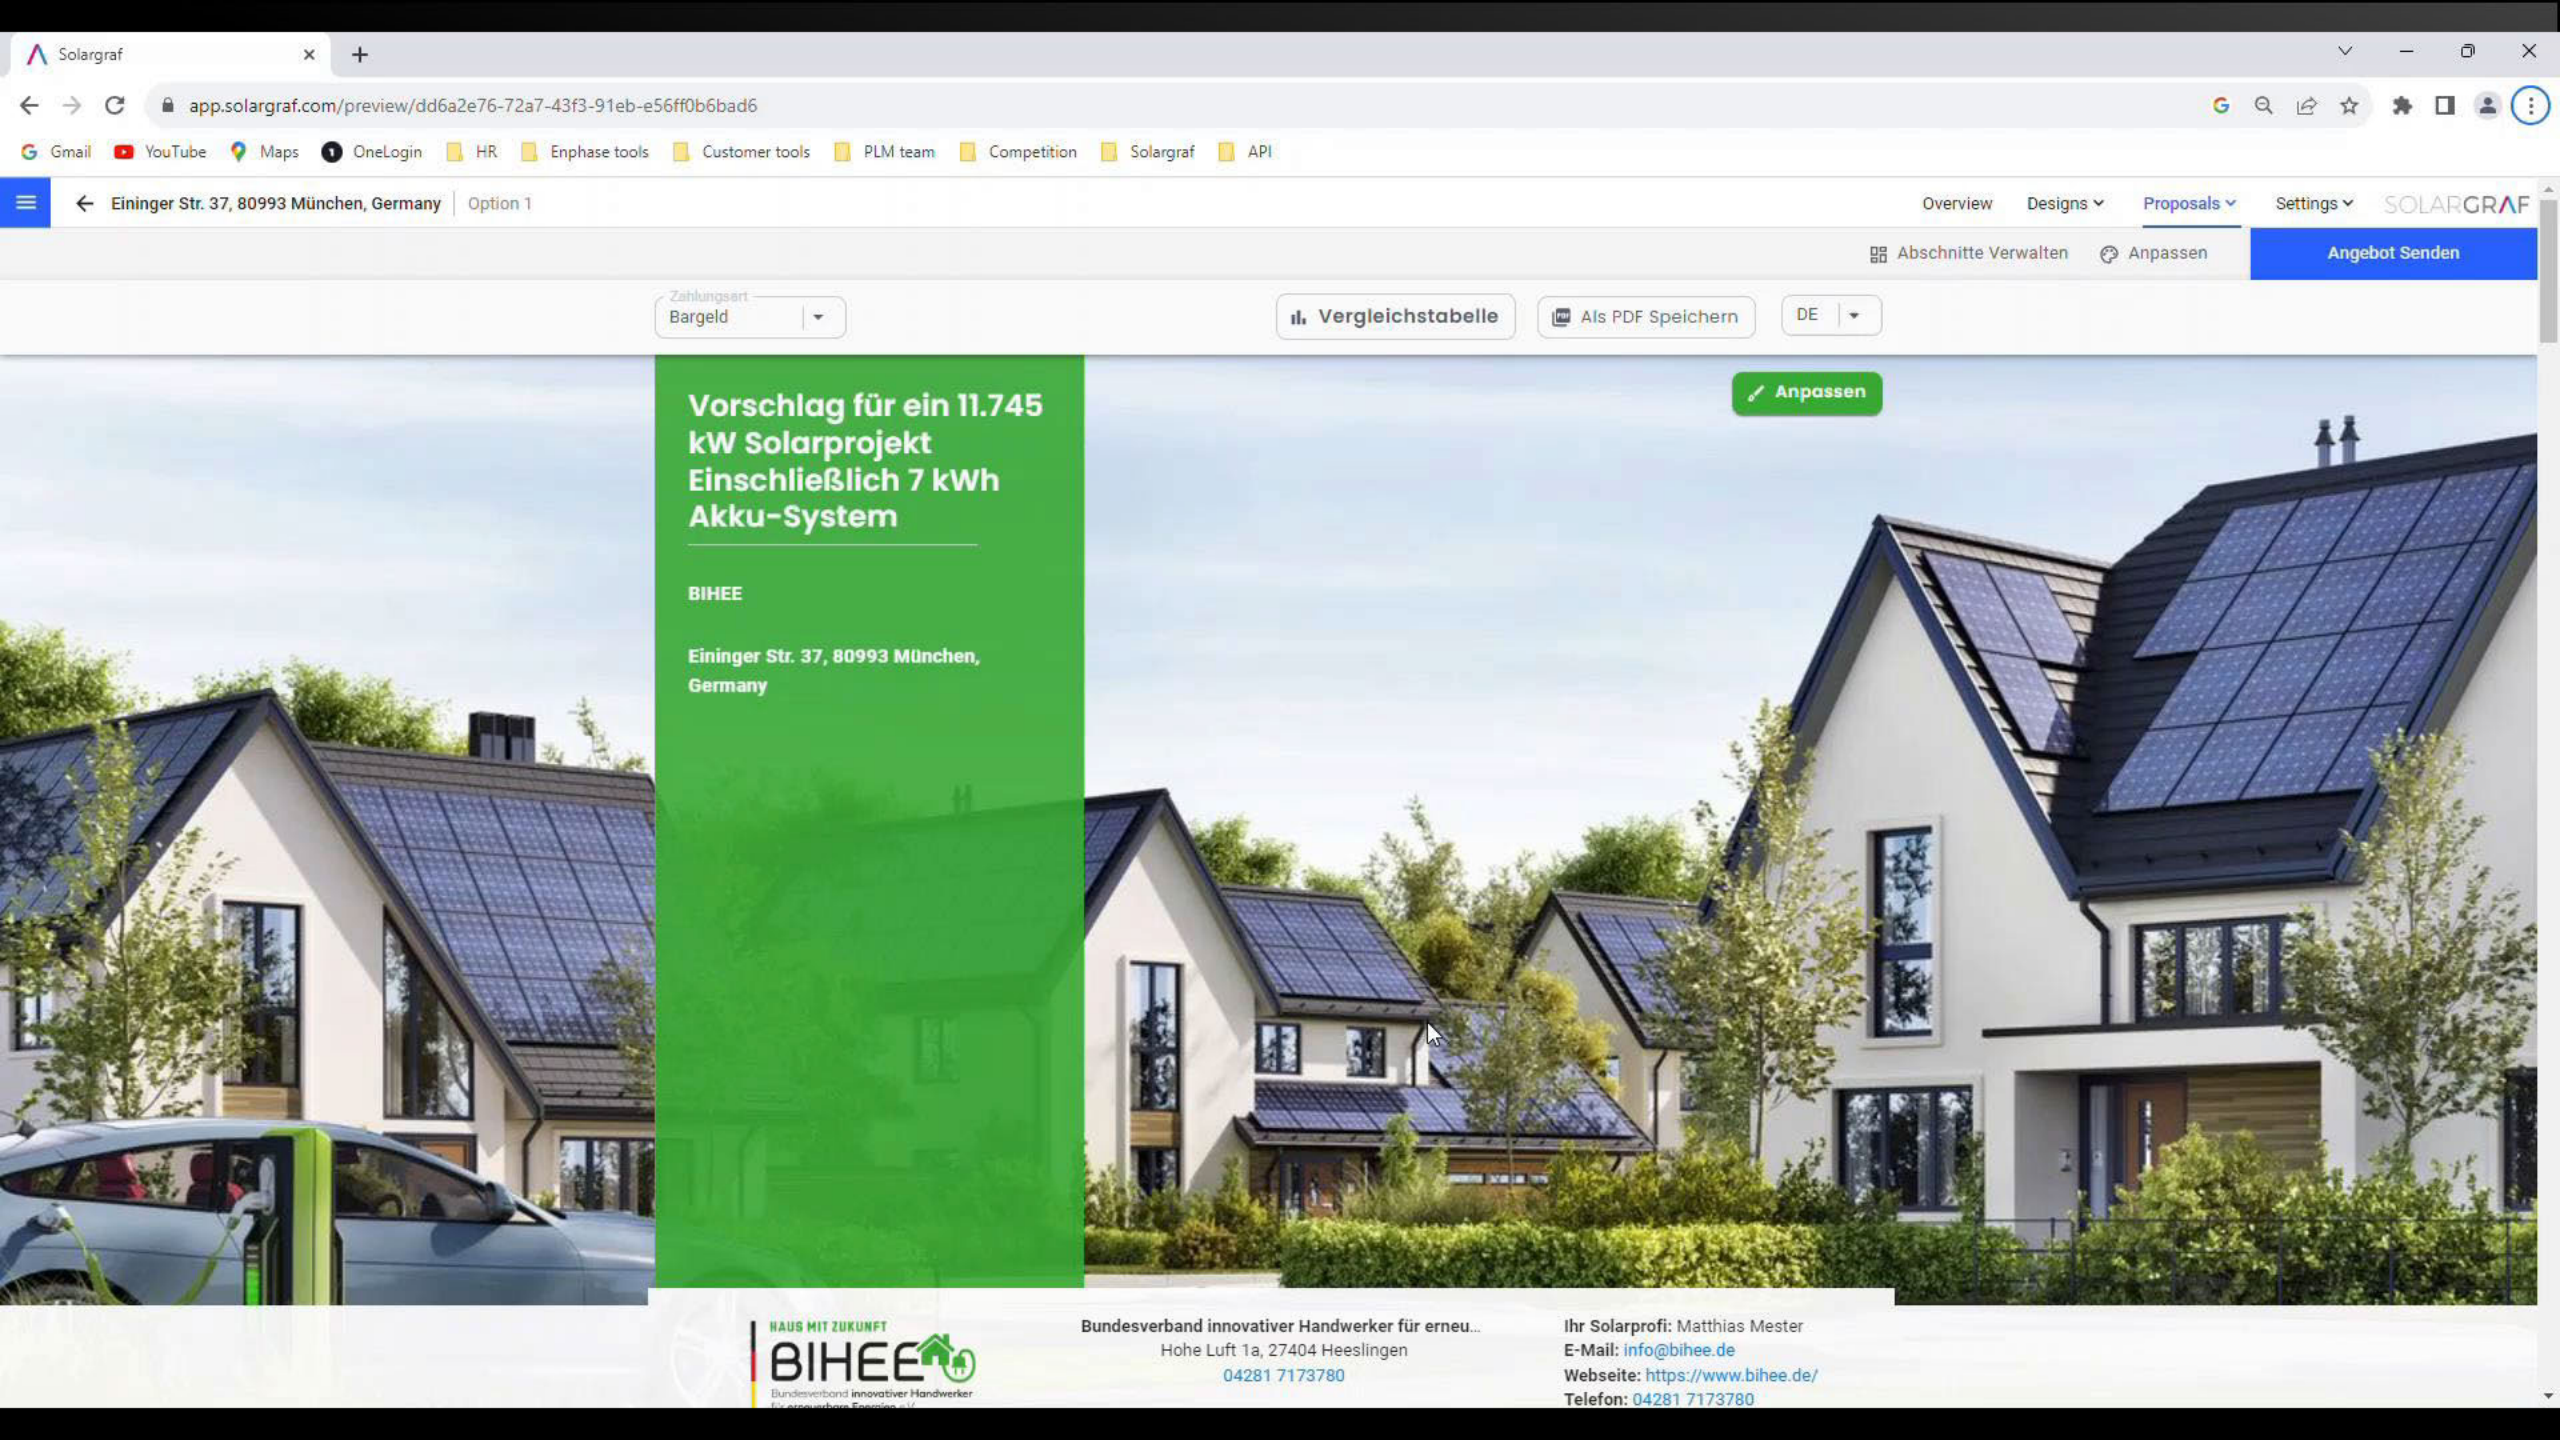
Solargraf

app.solargraf.com/preview/dd6a2e76-72a7-43f3-91eb-e56ff0b6bad6

Gmail YouTube Maps OneLogin HR Enphase tools Customer tools PLM team Competition Solargraf API

Eininger Str. 37, 80993 München, Germany | Option 1

Overview Designs Proposals Settings SOLARGRAF

Abschnitte Verwalten Anpassen Angebot Senden

Zahlungsart
Bargeld

Vergleichstabelle Als PDF Speichern DE

Anpassen

Vorschlag für ein 11.745 kW Solarprojekt Einschließlich 7 kWh Akku-System

BIHEE

Eininger Str. 37, 80993 München, Germany

HAUS MIT ZUKUNFT
BIHEE
Bundesverband innovativer Handwerker für erneuerbare Energien e.V.

Bundesverband innovativer Handwerker für erneu...
Hohe Luft 1a, 27404 Heeslingen
04281 7173780

Ihr Solarprofi: Matthias Mester
E-Mail: info@bihee.de
Webseite: https://www.bihee.de/
Telefon: 04281 7173780